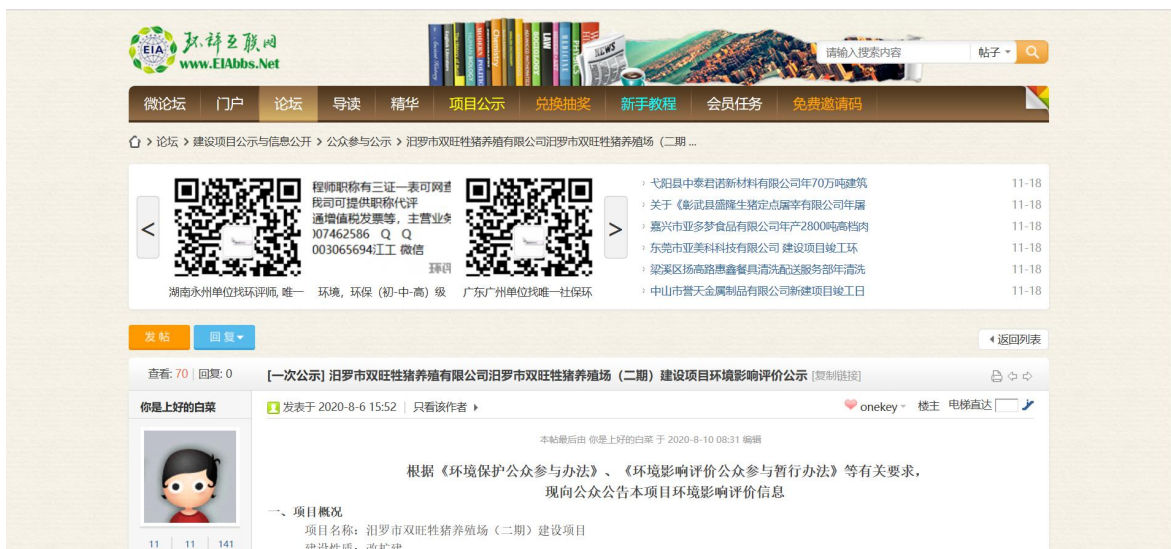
EIA 环评互联网
www.EIAbbs.Net

Chemistry LAW NEWS

请输入搜索内容 帖子

微论坛 门户 论坛 导读 精华 项目公示 兑换抽奖 新手教程 会员任务 免费邀请码

› 论坛 › 建设项目公示与信息公开 › 公众参与公示 › 汨罗市双旺牲猪养殖有限公司汨罗市双旺牲猪养殖场（二期 ...

程师职称有三证一表可网查
我司可提供职称代评
通慎值税发票等，主营业务
007462586 Q Q
003065694江工 微信
环评

湖南永州单位找环评师，唯一 环境，环保（初-中-高）级 广东广州单位找唯一社保环

› 弋阳县中泰君诺新材料有限公司年70万吨建筑 11-18
› 关于《彰武县盛隆生猪定点屠宰有限公司年屠 11-18
› 嘉兴市亚多梦食品有限公司年产2800吨高档肉 11-18
› 东莞市亚美科科技有限公司 建设项目竣工环 11-18
› 梁溪区扬高路惠鑫餐具清洗配送服务部年清洗 11-18
› 中山市誉天金属制品有限公司新建项目竣工日 11-18

发帖 回复

返回列表

查看: 70 | 回复: 0

[一次公示] 汨罗市双旺牲猪养殖有限公司汨罗市双旺牲猪养殖场（二期）建设项目环境影响评价公示 [复制链接]

你是上好的白菜

发表于 2020-8-6 15:52 | 只看该作者

onekey 楼主 电梯直达

本帖最后由 你是上好的白菜 于 2020-8-10 08:31 编辑

根据《环境保护公众参与办法》、《环境影响评价公众参与暂行办法》等有关要求，
现向公众公告本项目环境影响评价信息

一、项目概况
项目名称：汨罗市双旺牲猪养殖场（二期）建设项目
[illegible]

11 11 141